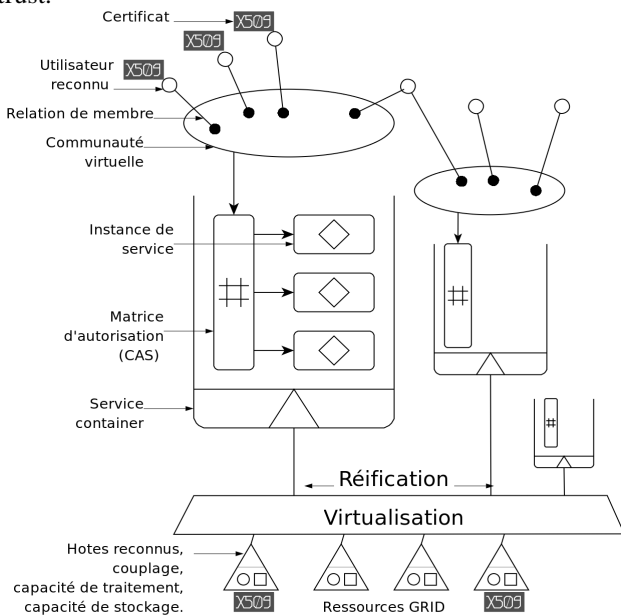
Certificat
X509
X509
Utilisateur reconnu
X509
Relation de membre
Communauté virtuelle
Instance de service
Matrice d'autorisation (CAS)
Service container
Réification
Virtualisation
Hotes reconnus, couplage, capacité de traitement, capacité de stockage.
X509
Ressources GRID
X509